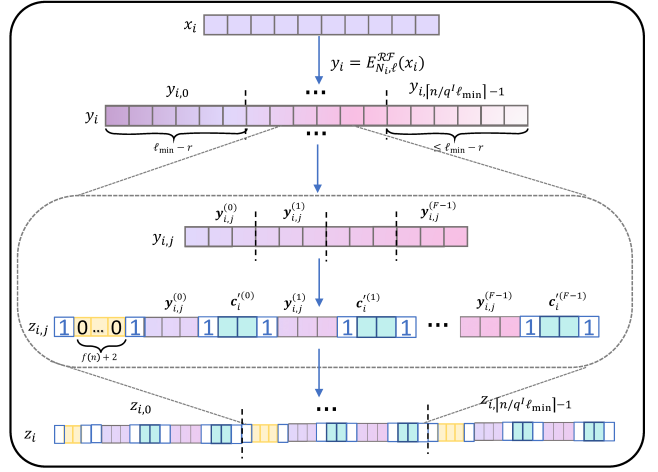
$x_i$

$y_i = E^{\mathcal{RF}}_{N_i,\ell}(x_i)$

$y_{i,0}$

$\cdots$

$y_{i,\lceil n/q^l \ell_{\min} \rceil -1}$

$y_i$

$\cdots$

$\ell_{\min} - r$

$\leq \ell_{\min} - r$

$\boldsymbol{y}_{i,j}^{(0)}$ $\boldsymbol{y}_{i,j}^{(1)}$ $\boldsymbol{y}_{i,j}^{(F-1)}$

$y_{i,j}$

$\boldsymbol{y}_{i,j}^{(0)}$ $\boldsymbol{c}_i'^{(0)}$ $\boldsymbol{y}_{i,j}^{(1)}$ $\boldsymbol{c}_i'^{(1)}$ $\boldsymbol{y}_{i,j}^{(F-1)}$ $\boldsymbol{c}_i'^{(F-1)}$

$z_{i,j}$ 1 0 … 0 1 1 1 1 1 $\cdots$ 1 1

$f(n)+2$

$z_{i,0}$

$\cdots$

$z_{i,\lceil n/q^l \ell_{\min} \rceil -1}$

$z_i$